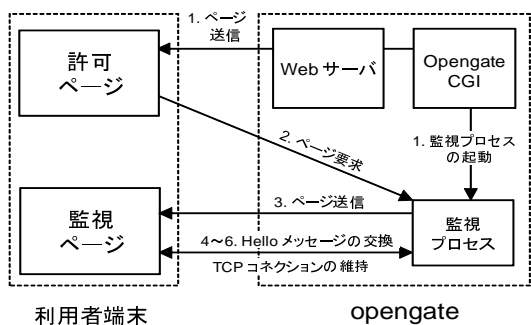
1. ページ送信

許可ページ

Web サーバ

Opengate CGI

2. ページ要求

1. 監視プロセスの起動

3. ページ送信

監視ページ

監視プロセス

4〜6. Hello メッセージの交換

TCP コネクションの維持

利用者端末

opengate